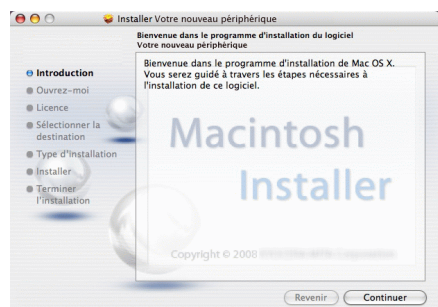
Installer Votre nouveau périphérique

Bienvenue dans le programme d'installation du logiciel Votre nouveau périphérique

Introduction
Ouvrez-moi
Licence
Sélectionner la destination
Type d'installation
Installer
Terminer l'installation

Bienvenue dans le programme d'installation de Mac OS X. Vous serez guidé à travers les étapes nécessaires à l'installation de ce logiciel.

Macintosh
Installer

Copyright © 2008 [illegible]

Revenir
Continuer